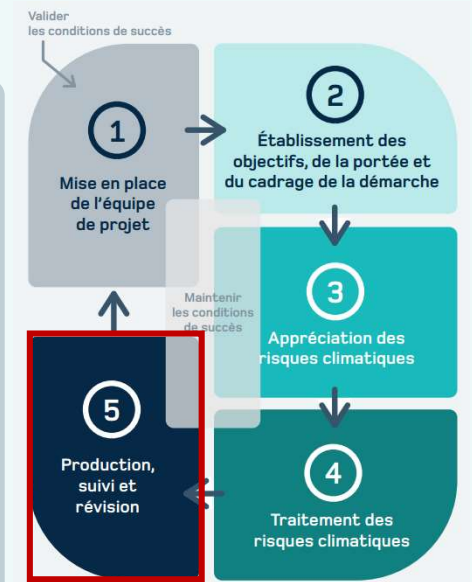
Valider
les conditions de succès

1
Mise en place de l'équipe de projet

2
Établissement des objectifs, de la portée et du cadrage de la démarche

Maintenir les conditions de succès

3
Appréciation des risques climatiques

5
Production, suivi et révision

4
Traitement des risques climatiques